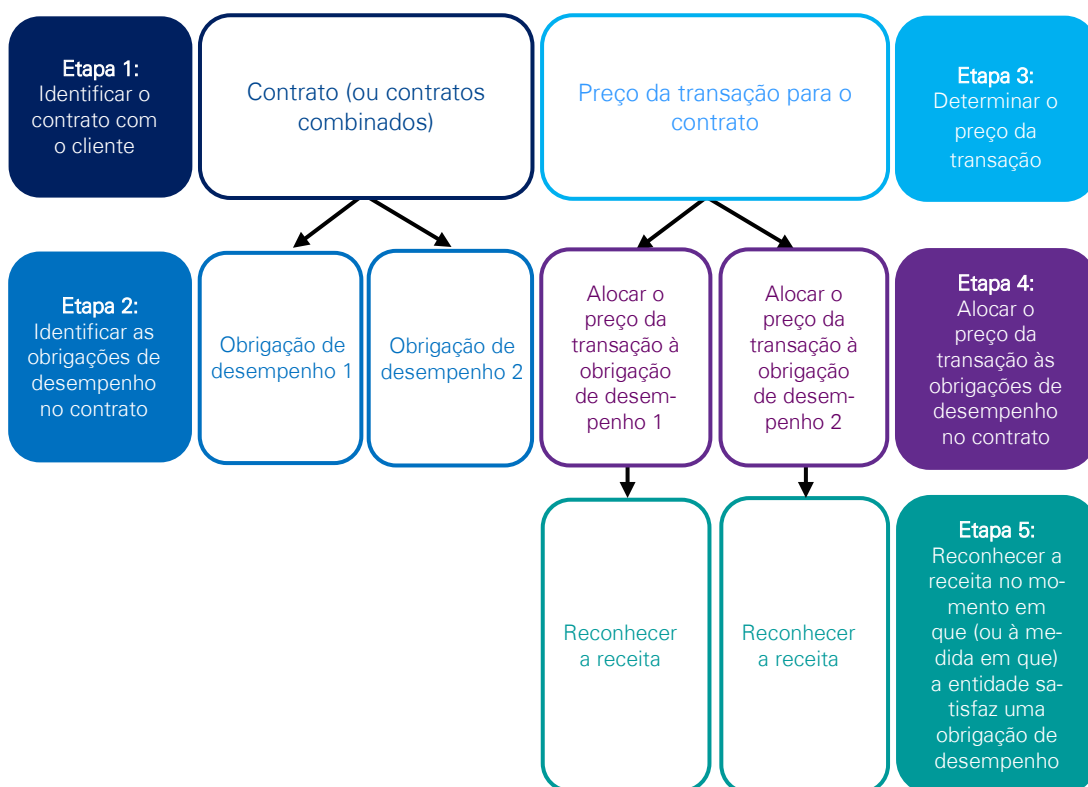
Etapa 1:
Identificar o contrato com o cliente

Contrato (ou contratos combinados)

Preço da transação para o contrato

Etapa 3:
Determinar o preço da transação

Etapa 2:
Identificar as obrigações de desempenho no contrato

Obrigação de desempenho 1

Obrigação de desempenho 2

Alocar o preço da transação à obrigação de desempenho 1

Alocar o preço da transação à obrigação de desempenho 2

Etapa 4:
Alocar o preço da transação às obrigações de desempenho no contrato

Reconhecer a receita

Reconhecer a receita

Etapa 5:
Reconhecer a receita no momento em que (ou à medida em que) a entidade satisfaz uma obrigação de desempenho